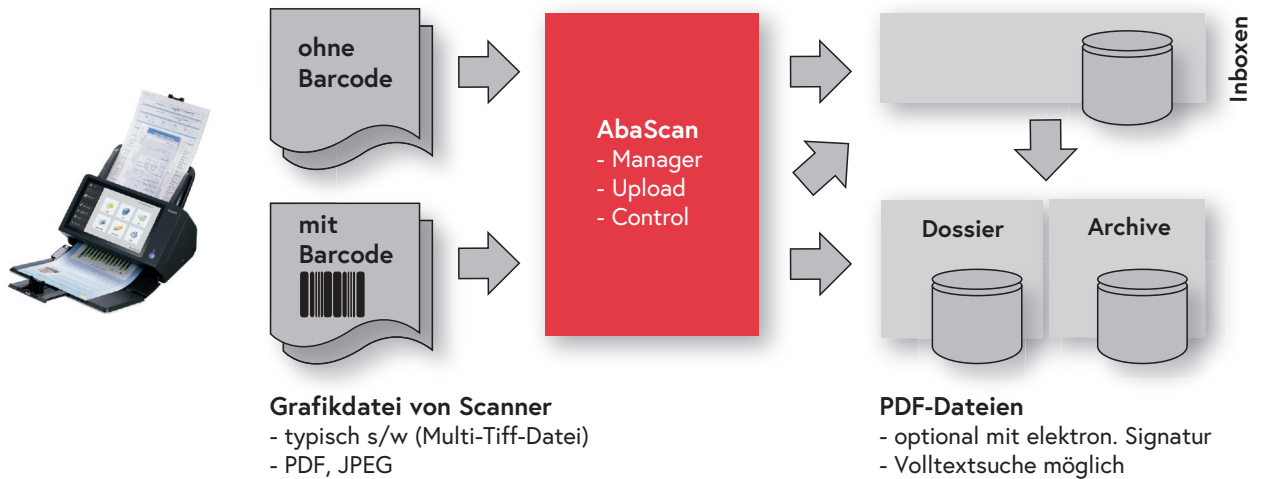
ohne Barcode

mit Barcode

AbaScan
- Manager
- Upload
- Control

Inboxen

Dossier

Archive

Grafikdatei von Scanner
- typisch s/w (Multi-Tiff-Datei)
- PDF, JPEG

PDF-Dateien
- optional mit elektron. Signatur
- Volltextsuche möglich